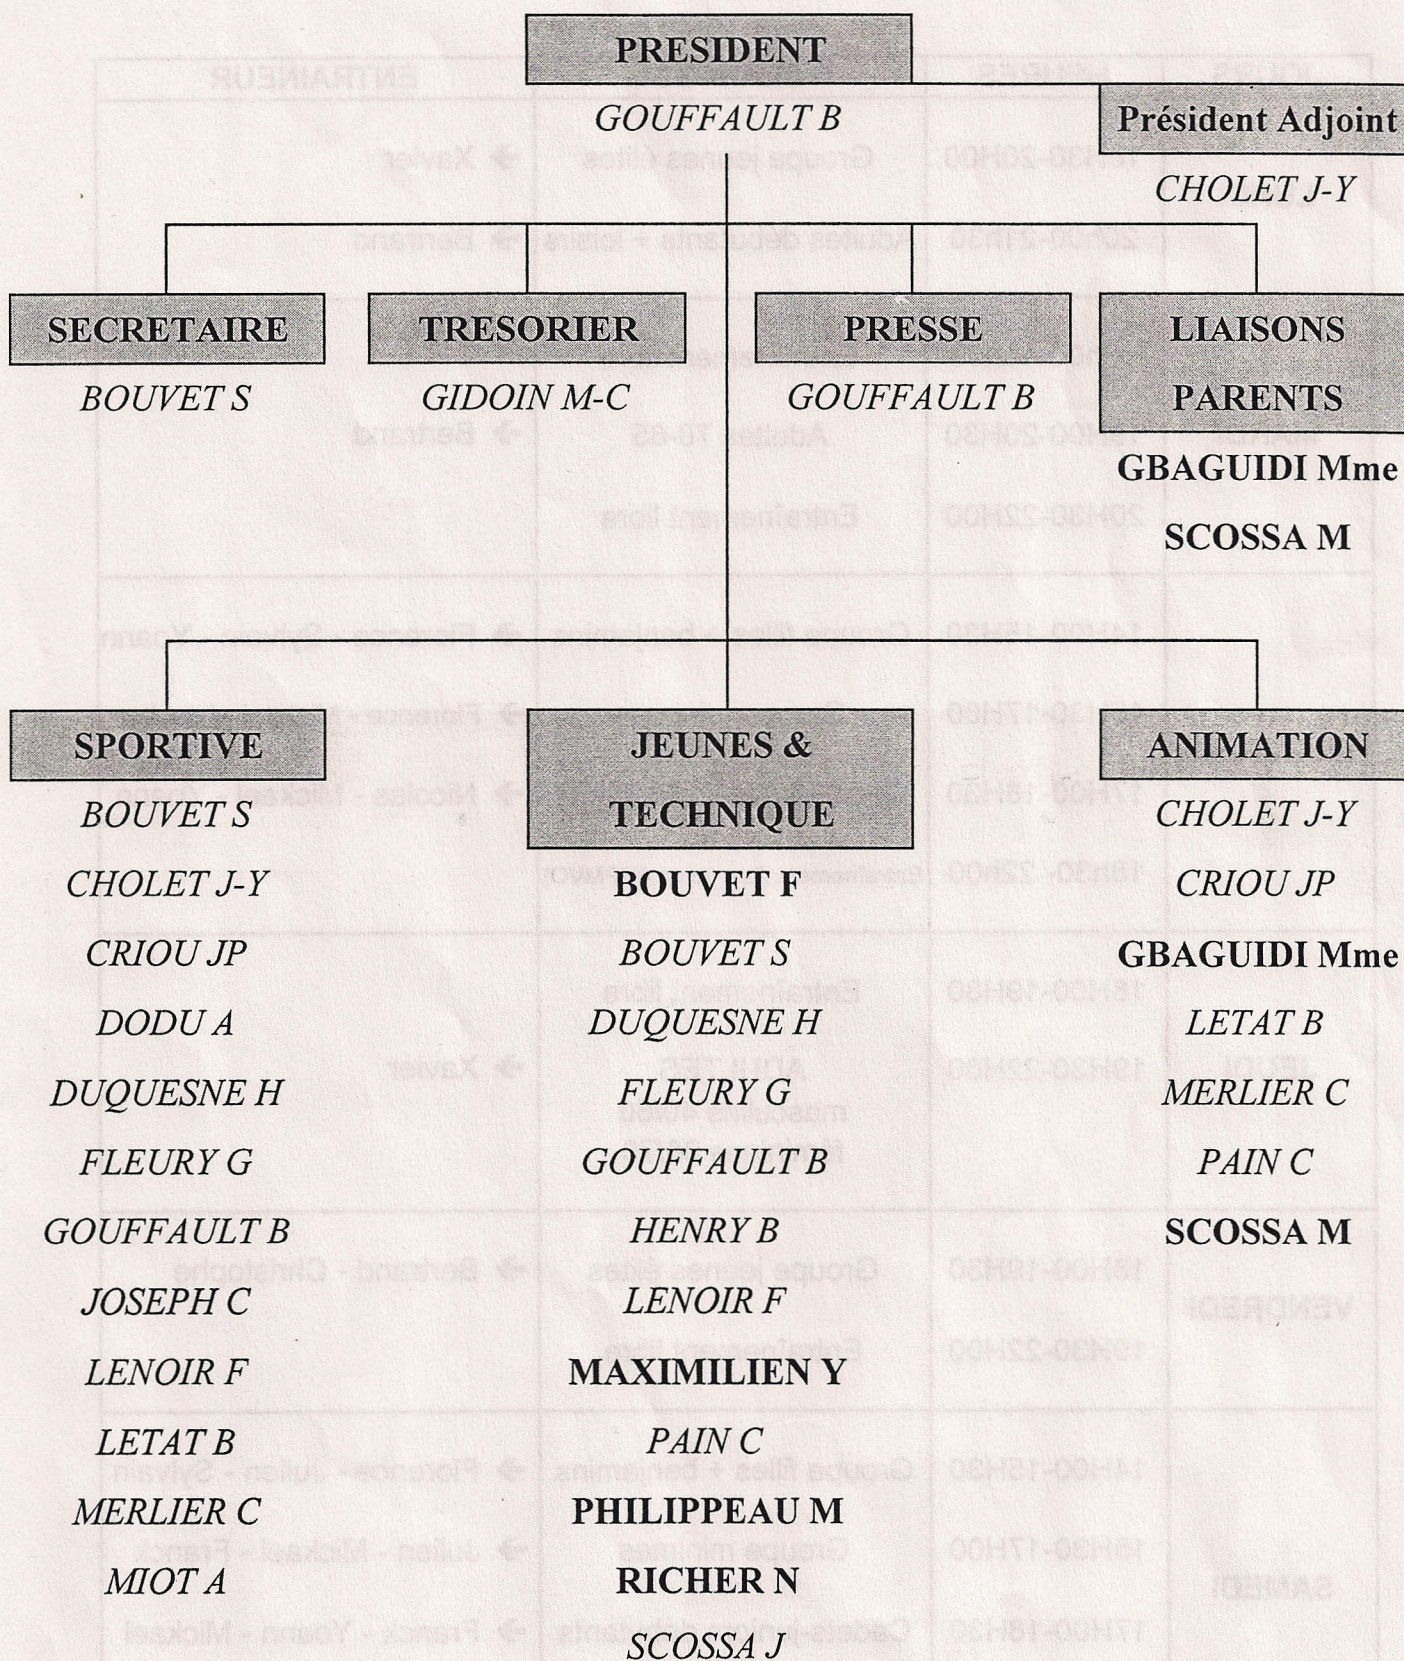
PRESIDENT
GOUFFAULT B

Président Adjoint
CHOLET J-Y

SECRETAIRE
BOUVET S

TRESORIER
GIDOIN M-C

PRESSE
GOUFFAULT B

LIAISONS PARENTS
GBAGUIDI Mme
SCOSSA M

SPORTIVE
BOUVET S
CHOLET J-Y
CRIOU JP
DODU A
DUQUESNE H
FLEURY G
GOUFFAULT B
JOSEPH C
LENOIR F
LETAT B
MERLIER C
MIOT A

JEUNES & TECHNIQUE
BOUVET F
BOUVET S
DUQUESNE H
FLEURY G
GOUFFAULT B
HENRY B
LENOIR F
MAXIMILIEN Y
PAIN C
PHILIPPEAU M
RICHER N
SCOSSA J

ANIMATION
CHOLET J-Y
CRIOU JP
GBAGUIDI Mme
LETAT B
MERLIER C
PAIN C
SCOSSA M